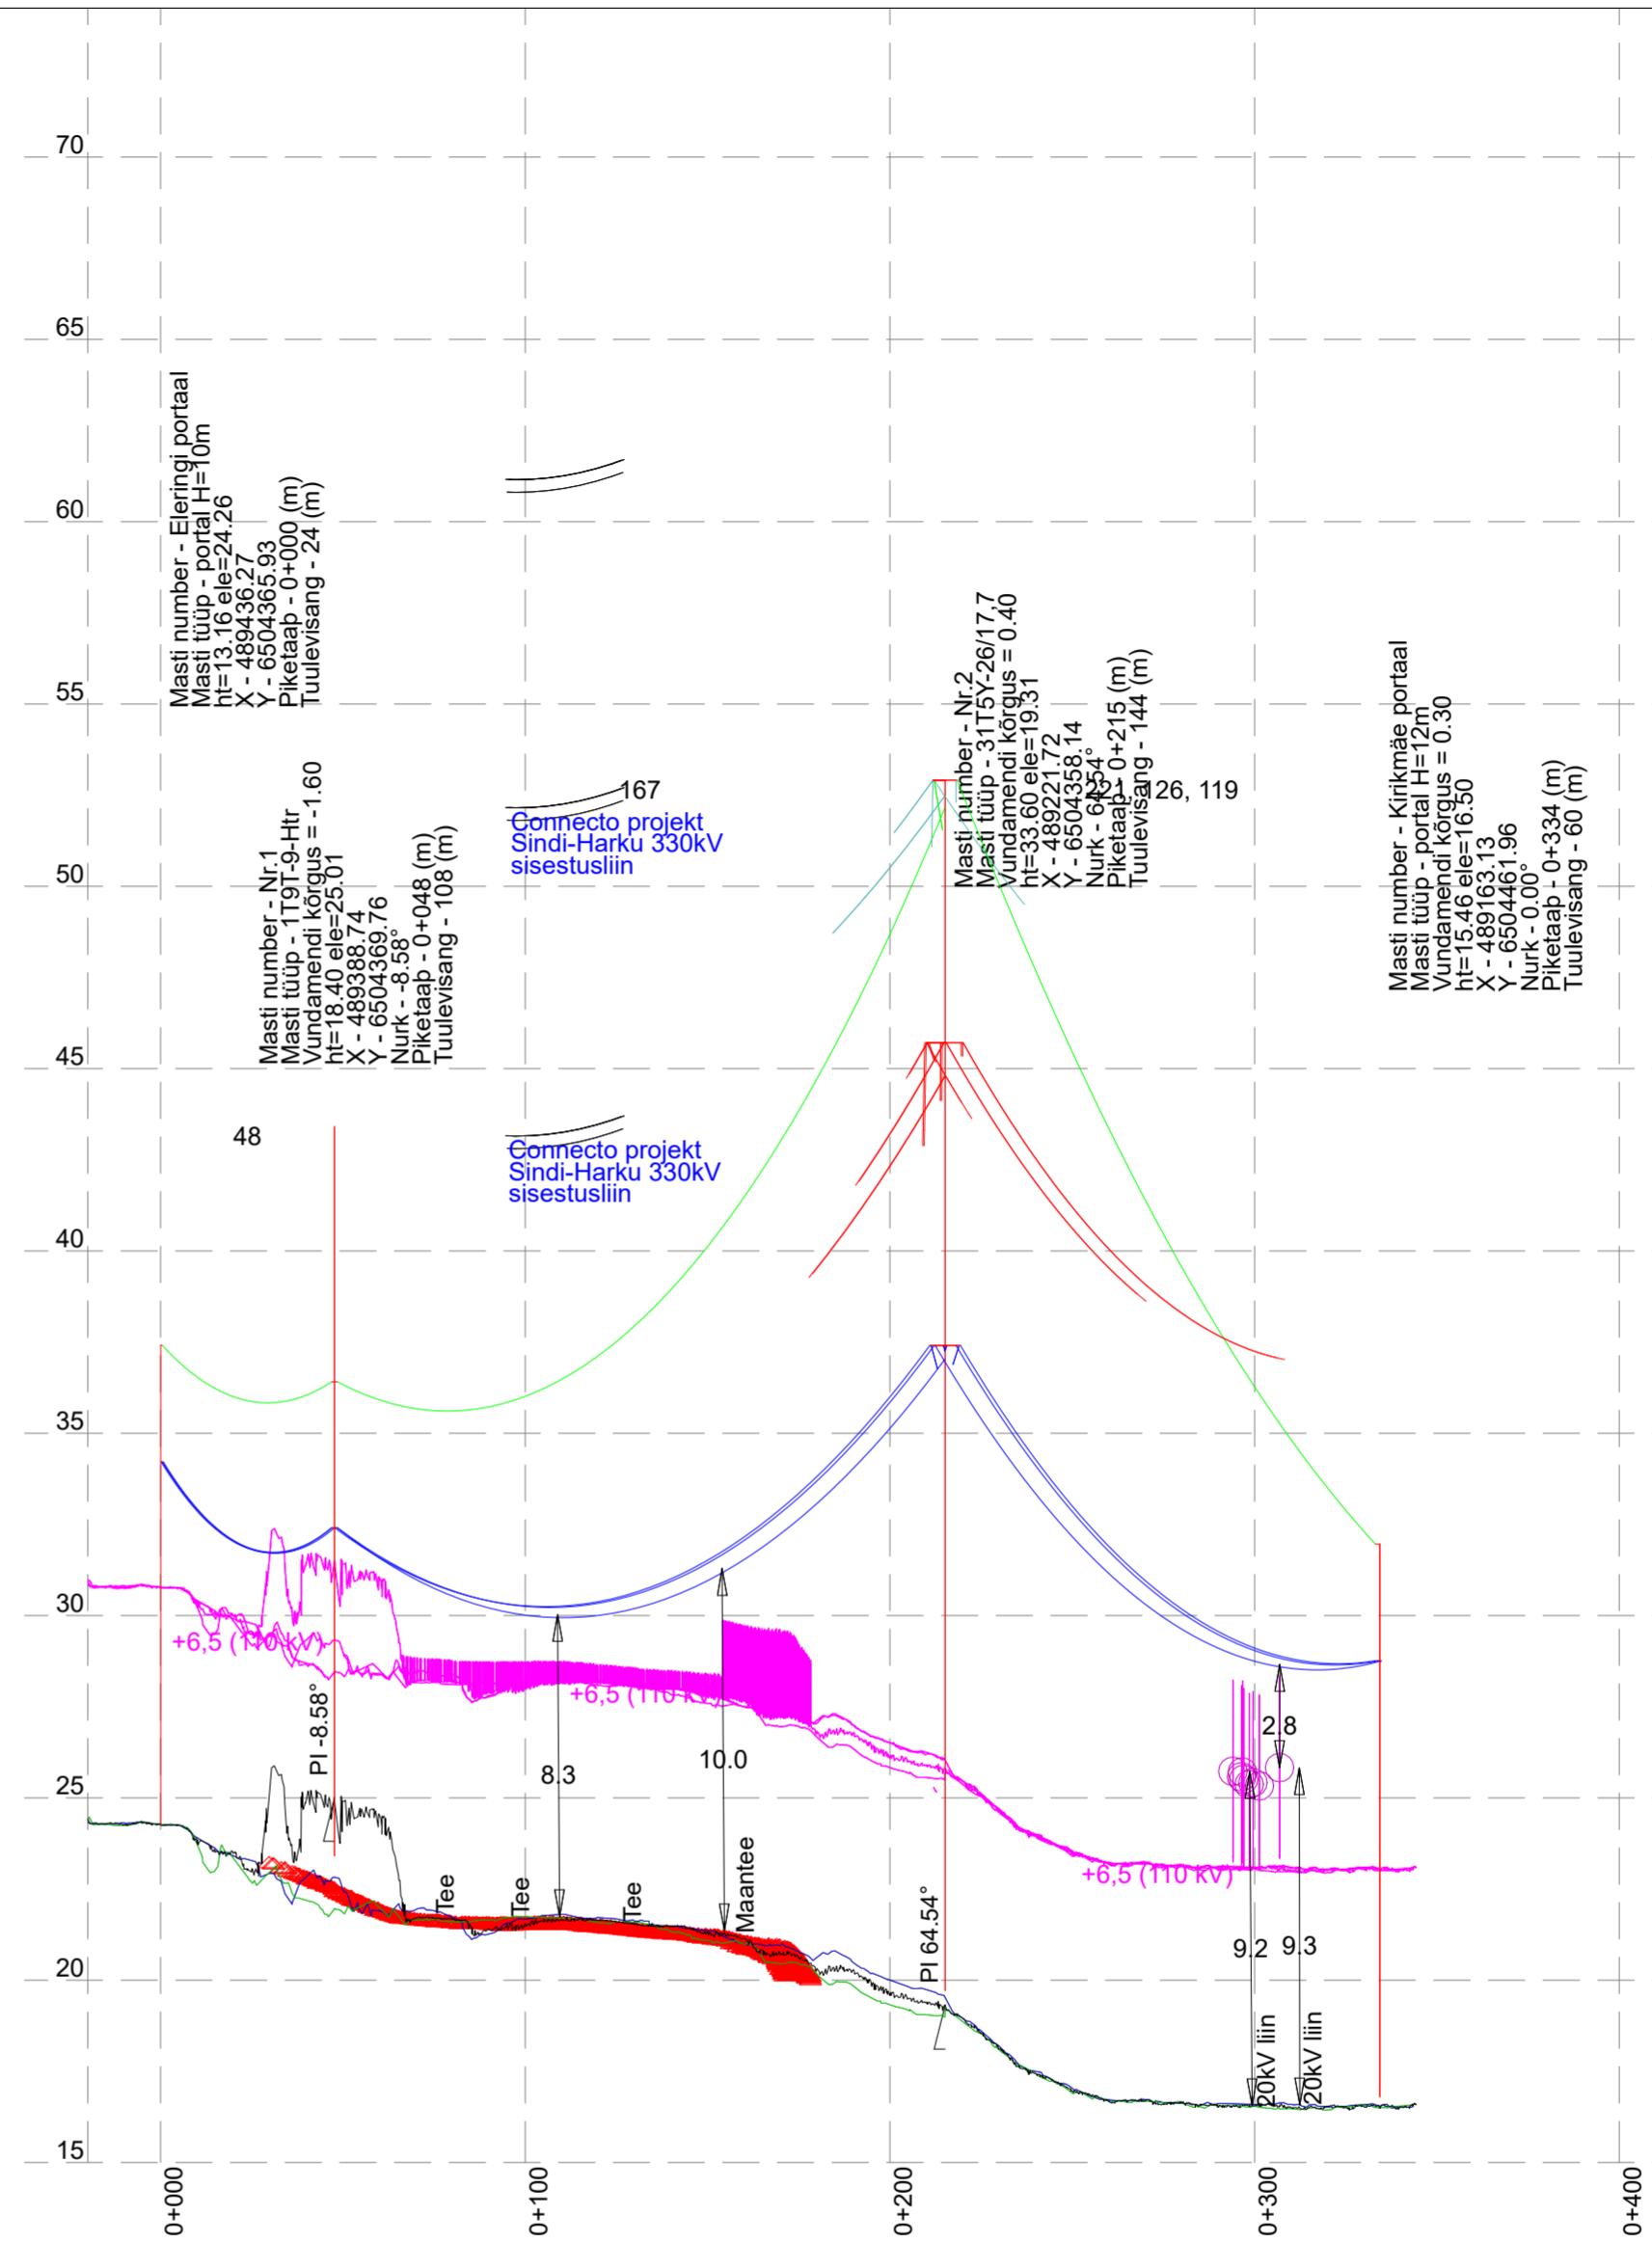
70

65

60

55

50

45

40

35

30

25

20

15

Masti number - Eleringi portaal
Masti tüüp - portal H=10m
ht=13.16 ele=24.26
X - 4894365.27
Y - 6504365.93
Piketaap - 0+000 (m)
Tuulevisang - 24 (m)

Masti number - Nr.1
Masti tüüp - 1T9T-9-Htr
Vundamendi kõrgus = -1.60
ht=18.40 ele=25.01
X - 489388.74
Y - 6504369.76
Nurk - -8.58°
Piketaap - 0+048 (m)
Tuulevisang - 108 (m)

48

167

Connecto projekt
Sindi-Harku 330kV
sisestusliin

Connecto projekt
Sindi-Harku 330kV
sisestusliin

Masti number - Nr.2
Masti tüüp - 31T5Y-26/17,7
Vundamendi kõrgus = 0.40
ht=33.60 ele=19.31
X - 489221.72
Y - 6504358.14
Nurk - 64.54°
Piketaap - 0+215 (m)
Tuulevisang - 144 (m)

121, 126, 119

Masti number - Kirikmäe portaal
Masti tüüp - portal H=12m
Vundamendi kõrgus = 0.30
ht=15.46 ele=16.50
X - 489163.13
Y - 6504461.96
Nurk - 0.00°
Piketaap - 0+334 (m)
Tuulevisang - 60 (m)

+6,5 (110 kV)

+6,5 (110 kV)

+6,5 (110 kV)

PI -8.58°

8.3

10.0

2.8

Tee

Tee

Tee

Maantee

PI 64.54°

9.2

9.3

20kV liin

20kV liin

0+000

0+100

0+200

0+300

0+400